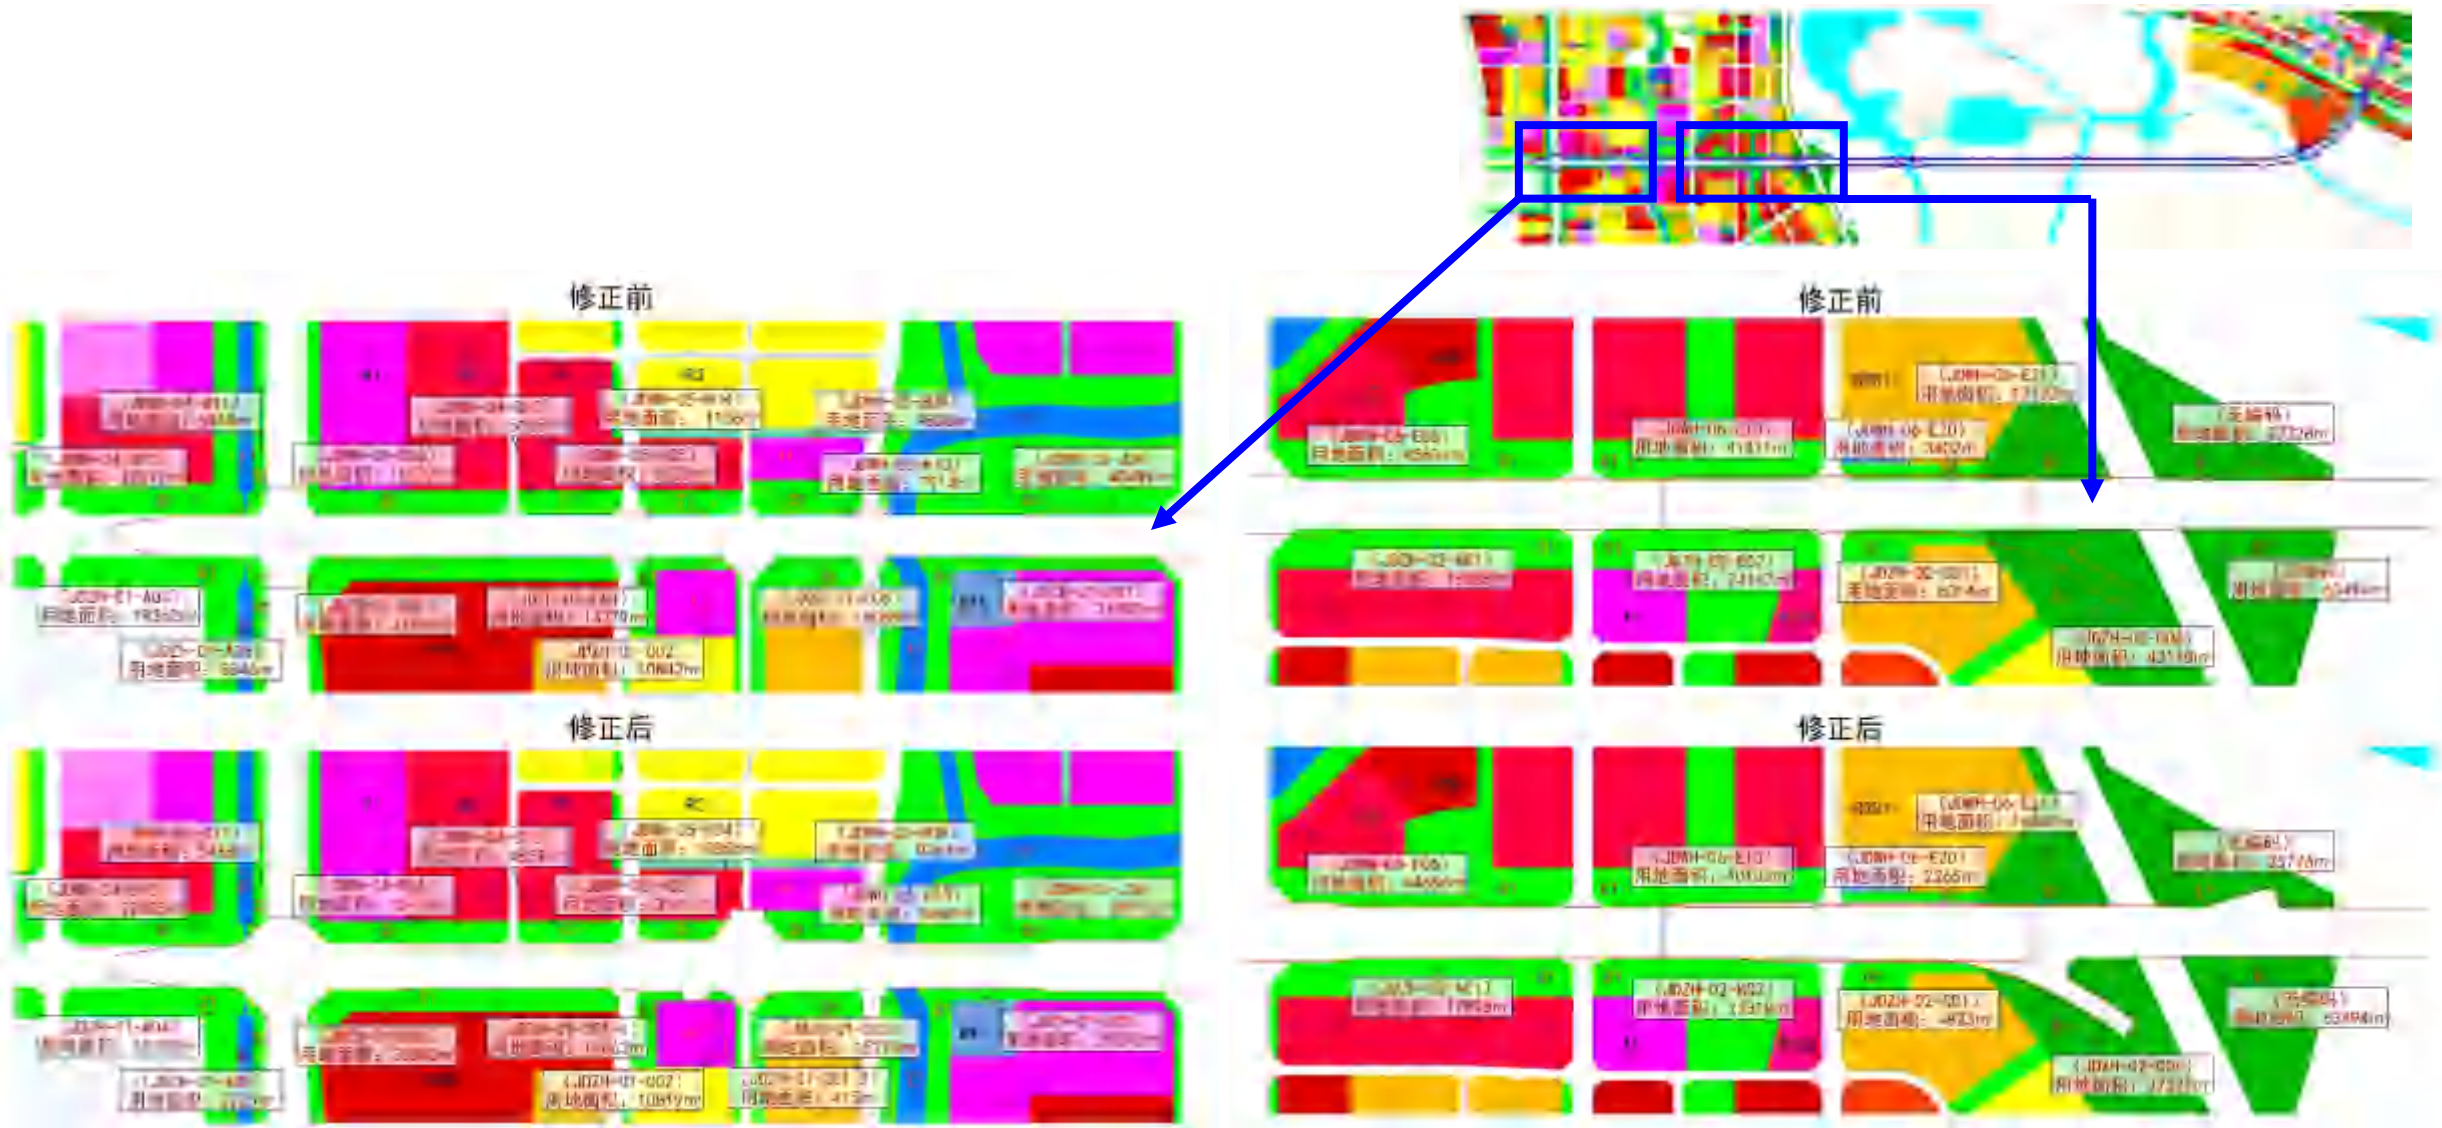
修正前

修正后

修正前

修正后

（JDZH-02-C01）
用地面积：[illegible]

（JDZH-01-A04）
用地面积：19350m²

（JDZH-01-A04）
用地面积：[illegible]

（JDZH-01-A05）
用地面积：6846m²

（JDZH-01-D02）
用地面积：10642m²

（JDZH-01-D02）
用地面积：10619m²

（JDZH-03-E01）
用地面积：45646m²

（JDZH-03-E01）
用地面积：44866m²

（JDZH-03-E19）
用地面积：41411m²

（JDZH-03-E19）
用地面积：40842m²

（JDZH-03-E20）
用地面积：3402m²

（JDZH-03-E20）
用地面积：2265m²

（无编码）
用地面积：23728m²

（无编码）
用地面积：23778m²

（JDZH-02-W02）
用地面积：24147m²

（JDZH-02-W02）
用地面积：23778m²

（JDZH-02-C01）
用地面积：4923m²

（JDZH-02-C02）
用地面积：43119m²

（JDZH-02-C02）
用地面积：37237m²

（无编码）
用地面积：53494m²

（无编码）
用地面积：53494m²